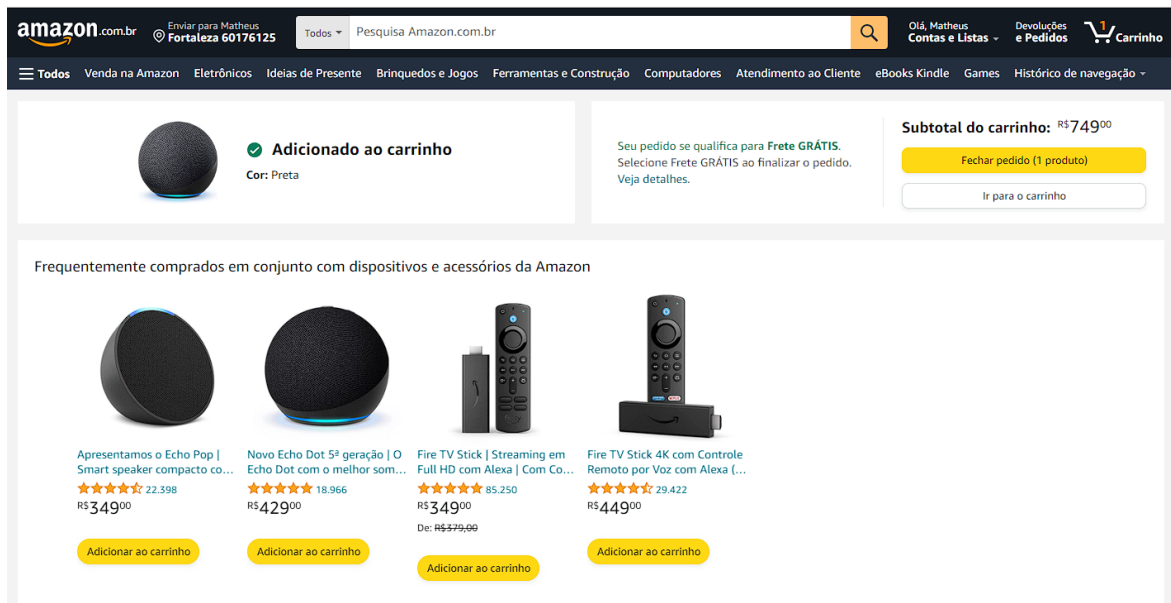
amazon.com.br

Enviar para Matheus
Fortaleza 60176125

Todos
Pesquisa Amazon.com.br

Olá, Matheus
Contas e Listas

Devoluções
e Pedidos

1
Carrinho

Todos
Venda na Amazon
Eletrônicos
Ideias de Presente
Brinquedos e Jogos
Ferramentas e Construção
Computadores
Atendimento ao Cliente
eBooks Kindle
Games
Histórico de navegação

Adicionado ao carrinho
Cor: Preta

Seu pedido se qualifica para Frete GRÁTIS. Selecione Frete GRÁTIS ao finalizar o pedido. Veja detalhes.

Subtotal do carrinho: R$749$^{00}$

Fechar pedido (1 produto)

Ir para o carrinho

Frequentemente comprados em conjunto com dispositivos e acessórios da Amazon

Apresentamos o Echo Pop | Smart speaker compacto co...
22.398
R$349$^{00}$
Adicionar ao carrinho

Novo Echo Dot 5ª geração | O Echo Dot com o melhor som...
18.966
R$429$^{00}$
Adicionar ao carrinho

Fire TV Stick | Streaming em Full HD com Alexa | Com Co...
85.250
R$349$^{00}$
De: R$379,00
Adicionar ao carrinho

Fire TV Stick 4K com Controle Remoto por Voz com Alexa (...
29.422
R$449$^{00}$
Adicionar ao carrinho